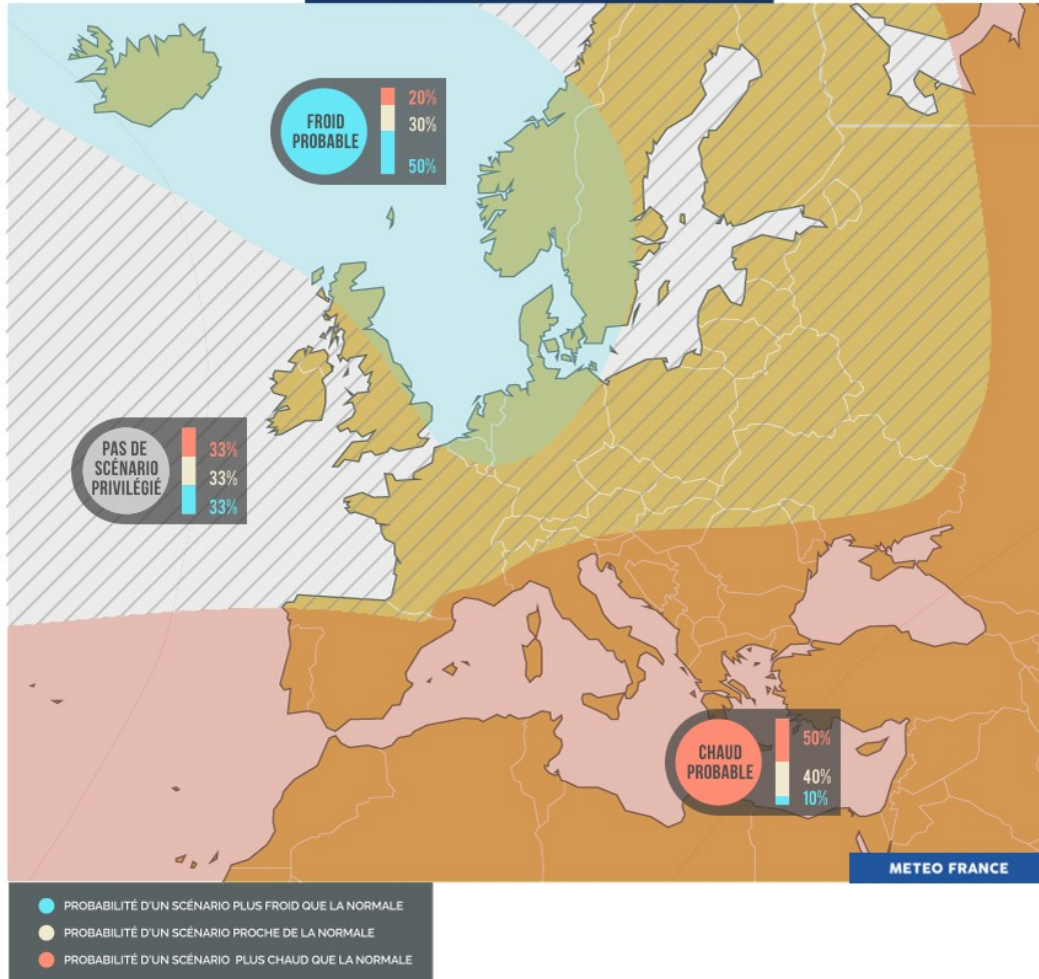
FROID PROBABLE
20%
30%
50%

PAS DE SCÉNARIO PRIVILÉGIÉ
33%
33%
33%

CHAUD PROBABLE
50%
40%
10%

METEO FRANCE

PROBABILITÉ D'UN SCÉNARIO PLUS FROID QUE LA NORMALE
PROBABILITÉ D'UN SCÉNARIO PROCHE DE LA NORMALE
PROBABILITÉ D'UN SCÉNARIO PLUS CHAUD QUE LA NORMALE